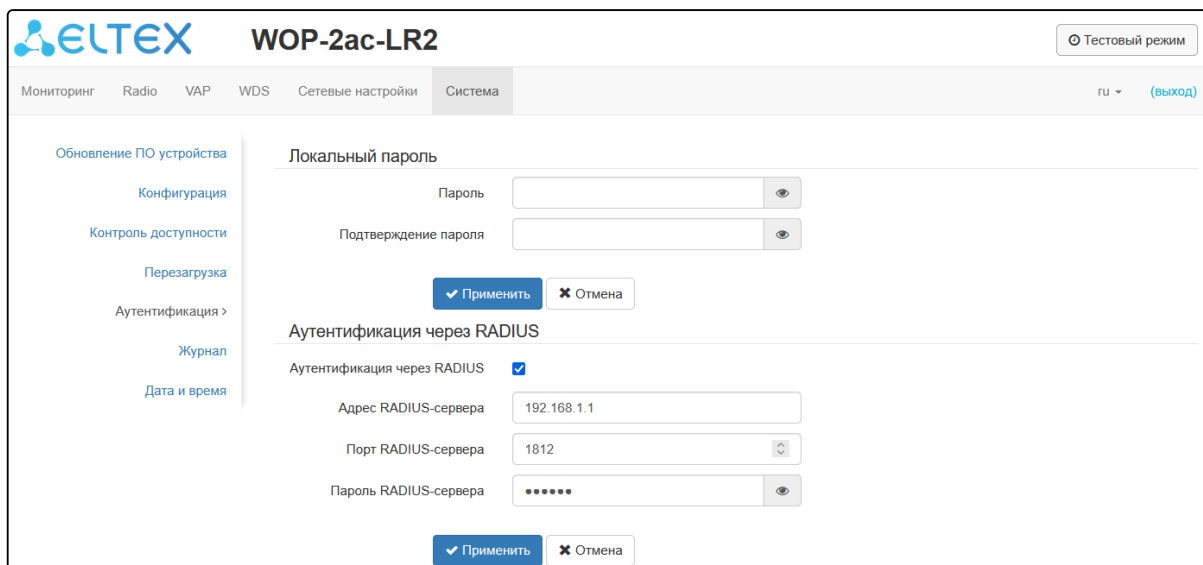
ELTEX WOP-2ac-LR2

Тестовый режим

Мониторинг Radio VAP WDS Сетевые настройки Система

ru (выход)

Обновление ПО устройства
Конфигурация
Контроль доступности
Перезагрузка
Аутентификация ›
Журнал
Дата и время

Локальный пароль

Пароль
Подтверждение пароля

Применить Отмена

Аутентификация через RADIUS

Аутентификация через RADIUS
Адрес RADIUS-сервера 192.168.1.1
Порт RADIUS-сервера 1812
Пароль RADIUS-сервера ••••••

Применить Отмена